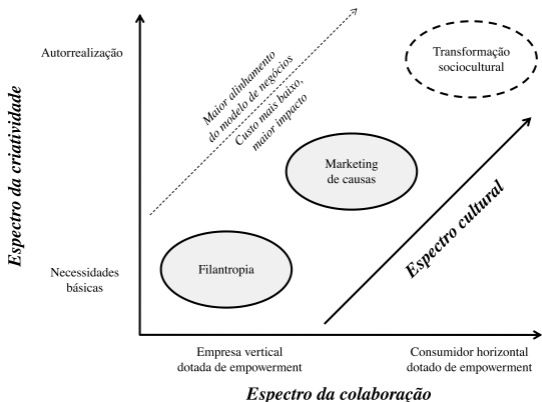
Autorrealização

Espectro da criatividade

Maior alinhamento do modelo de negócios

Custo mais baixo, maior impacto

Transformação sociocultural

Marketing de causas

Espectro cultural

Necessidades básicas

Filantropia

Empresa vertical dotada de empowerment

Consumidor horizontal dotado de empowerment

Espectro da colaboração